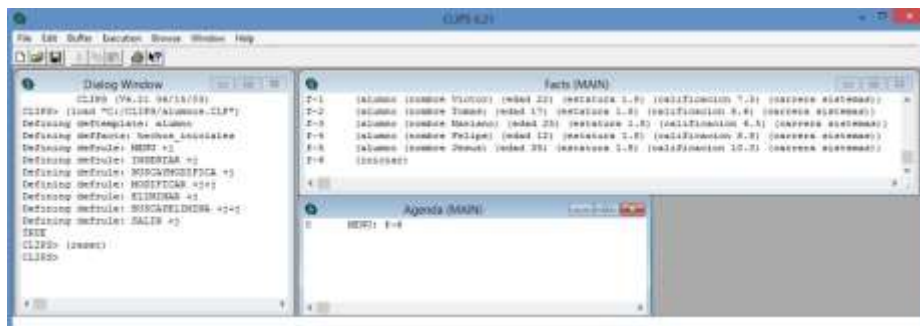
CLIPS 6.21

File Edit Buffer Execution Browse Window Help

Dialog Window

CLIPS (V6.21 06/15/03)
CLIPS> (load "C:/CLIPS/alumnos.CLP")
Defining deftemplate: alumno
Defining deffacts: hechos_iniciales
Defining defrule: MENU +j
Defining defrule: INSERTAR +j
Defining defrule: BUSCAYMODIFICA +j
Defining defrule: MODIFICAR +j+j
Defining defrule: ELIMINAR +j
Defining defrule: BUSCAYELIMINA +j+j
Defining defrule: SALIR +j
TRUE
CLIPS> (reset)
CLIPS>

Facts (MAIN)

f-1 (alumno (nombre Victor) (edad 22) (estatura 1.8) (calificacion 7.3) (carrera sistemas))
f-2 (alumno (nombre Tomas) (edad 17) (estatura 1.6) (calificacion 8.6) (carrera sistemas))
f-3 (alumno (nombre Mariano) (edad 25) (estatura 1.8) (calificacion 6.5) (carrera sistemas))
f-4 (alumno (nombre Felipe) (edad 12) (estatura 1.5) (calificacion 9.8) (carrera sistemas))
f-5 (alumno (nombre Jesus) (edad 35) (estatura 1.8) (calificacion 10.3) (carrera sistemas))
f-6 (iniciar)

Agenda (MAIN)

0 MENU: f-6